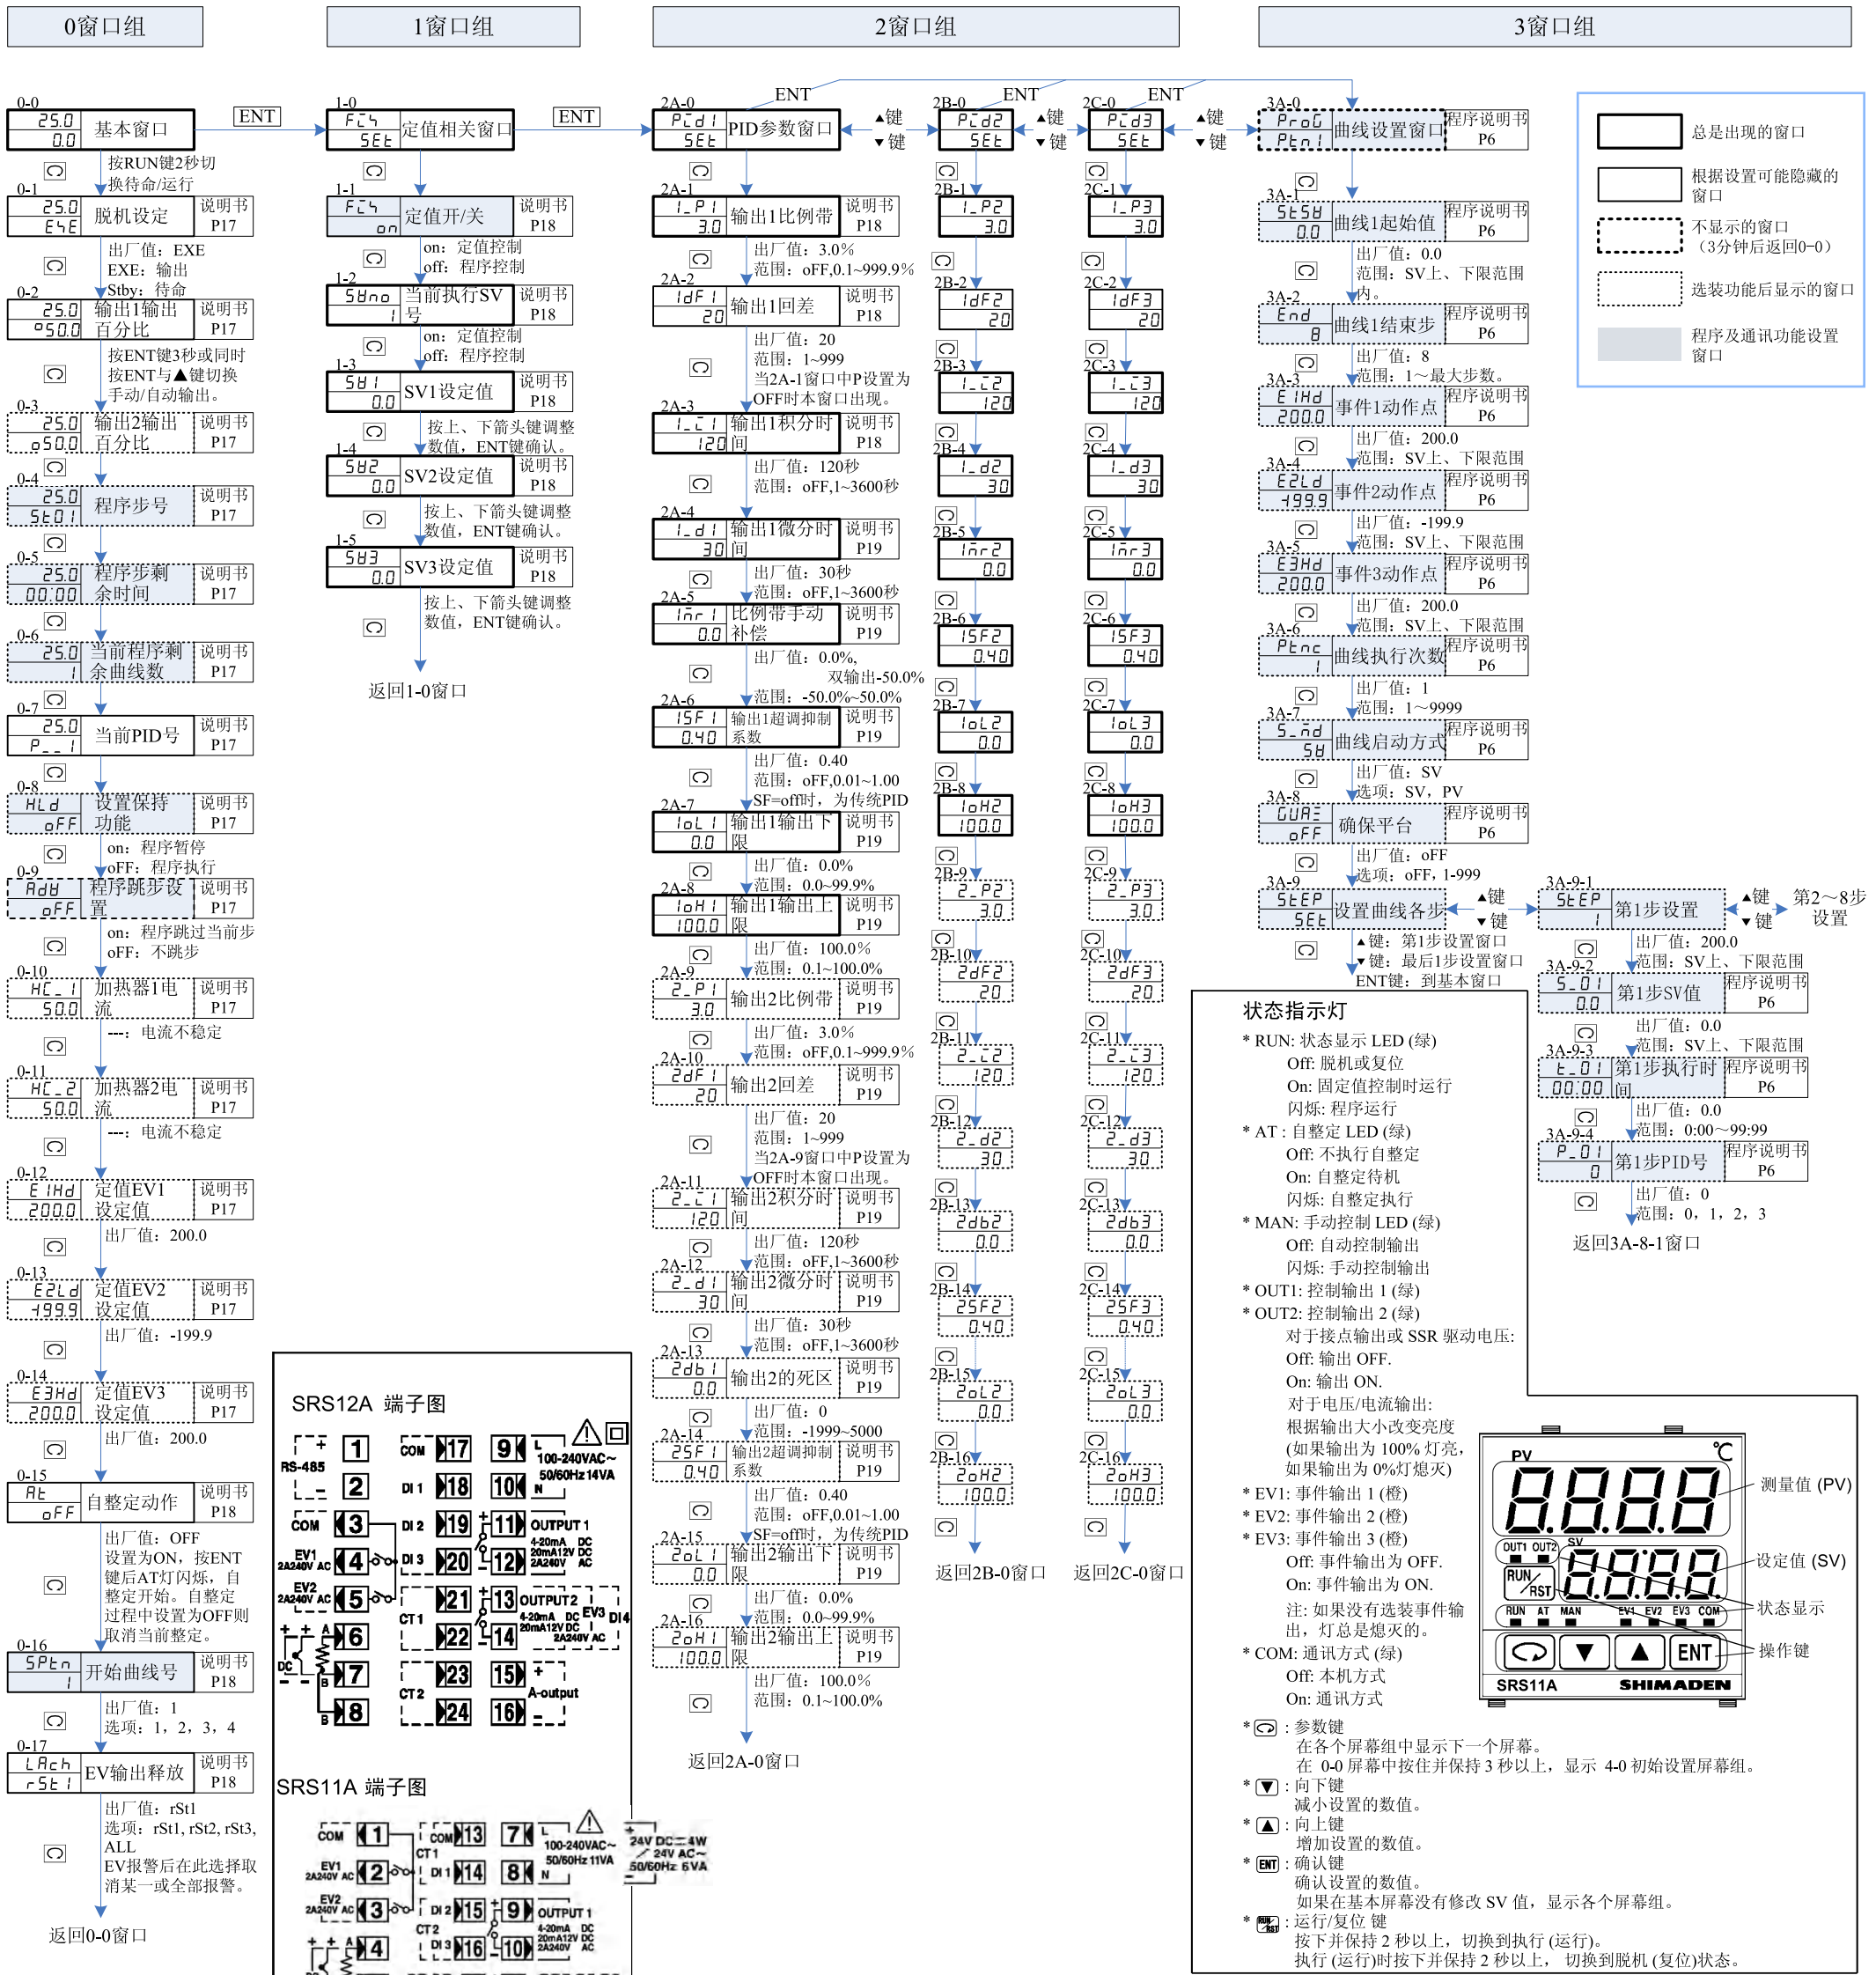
0窗口组

0-0
25.0
0.0
基本窗口
ENT
按RUN键2秒切换待命/运行
0-1
25.0
EYE
脱机设定
说明书 P17
出厂值：EXE
EXE：输出
Stby：待命
0-2
25.0
50.0
输出1输出百分比
说明书 P17
按ENT键3秒或同时按ENT与▲键切换手动/自动输出。
0-3
25.0
50.0
输出2输出百分比
说明书 P17
0-4
25.0
St0 1
程序步号
说明书 P17
0-5
25.0
00.00
程序步剩余时间
说明书 P17
0-6
25.0
1
当前程序剩余曲线数
说明书 P17
0-7
25.0
P_ _ 1
当前PID号
说明书 P17
0-8
HLd
oFF
设置保持功能
说明书 P17
on：程序暂停
oFF：程序执行
0-9
Adv
oFF
程序跳步设置
说明书 P17
on：程序跳过当前步
oFF：不跳步
0-10
HC_1
50.0
加热器1电流
说明书 P17
---：电流不稳定
0-11
HC_2
50.0
加热器2电流
说明书 P17
---：电流不稳定
0-12
E1Hd
200.0
定值EV1设定值
说明书 P17
出厂值：200.0
0-13
E2Ld
-199.9
定值EV2设定值
说明书 P17
出厂值：-199.9
0-14
E3Hd
200.0
定值EV3设定值
说明书 P17
出厂值：200.0
0-15
At
oFF
自整定动作
说明书 P18
出厂值：OFF
设置为ON，按ENT键后AT灯闪烁，自整定开始。自整定过程中设置为OFF则取消当前整定。
0-16
SPtn
1
开始曲线号
说明书 P18
出厂值：1
选项：1，2，3，4
0-17
LAch
rSt1
EV输出释放
说明书 P18
出厂值：rSt1
选项：rSt1, rSt2, rSt3, ALL
EV报警后在此选择取消某一或全部报警。
返回0-0窗口

1窗口组

1-0
FCS
SEt
定值相关窗口
ENT
1-1
FCS
on
定值开/关
说明书 P18
on：定值控制
off：程序控制
1-2
SVno
1
当前执行SV号
说明书 P18
on：定值控制
off：程序控制
1-3
SV1
0.0
SV1设定值
说明书 P18
按上、下箭头键调整数值，ENT键确认。
1-4
SV2
0.0
SV2设定值
说明书 P18
按上、下箭头键调整数值，ENT键确认。
1-5
SV3
0.0
SV3设定值
说明书 P18
按上、下箭头键调整数值，ENT键确认。
返回1-0窗口

2窗口组

2A-0
ENT
PCd1
SEt
PID参数窗口
▲键
▼键
2A-1
1_P1
3.0
输出1比例带
说明书 P18
出厂值：3.0%
范围：oFF,0.1~999.9%
2A-2
IdF1
20
输出1回差
说明书 P18
出厂值：20
范围：1~999
当2A-1窗口中P设置为OFF时本窗口出现。
2A-3
1_I1
120
输出1积分时间
说明书 P18
出厂值：120秒
范围：oFF,1~3600秒
2A-4
1_d1
30
输出1微分时间
说明书 P19
出厂值：30秒
范围：oFF,1~3600秒
2A-5
InrI
0.0
比例带手动补偿
说明书 P19
出厂值：0.0%,
双输出-50.0%
范围：-50.0%~50.0%
2A-6
1SF1
0.40
输出1超调抑制系数
说明书 P19
出厂值：0.40
范围：oFF,0.01~1.00
SF=off时，为传统PID
2A-7
1oL1
0.0
输出1输出下限
说明书 P19
出厂值：0.0%
范围：0.0~99.9%
2A-8
1oH1
100.0
输出1输出上限
说明书 P19
出厂值：100.0%
范围：0.1~100.0%
2A-9
2_P1
3.0
输出2比例带
说明书 P19
出厂值：3.0%
范围：oFF,0.1~999.9%
2A-10
2dF1
20
输出2回差
说明书 P19
出厂值：20
范围：1~999
当2A-9窗口中P设置为OFF时本窗口出现。
2A-11
2_I1
120
输出2积分时间
说明书 P19
出厂值：120秒
范围：oFF,1~3600秒
2A-12
2_d1
30
输出2微分时间
说明书 P19
出厂值：30秒
范围：oFF,1~3600秒
2A-13
2db1
0.0
输出2的死区
说明书 P19
出厂值：0
范围：-1999~5000
2A-14
2SF1
0.40
输出2超调抑制系数
说明书 P19
出厂值：0.40
范围：oFF,0.01~1.00
SF=off时，为传统PID
2A-15
2oL1
0.0
输出2输出下限
说明书 P19
出厂值：0.0%
范围：0.0~99.9%
2A-16
2oH1
100.0
输出2输出上限
说明书 P19
出厂值：100.0%
范围：0.1~100.0%
返回2A-0窗口

2B-0
ENT
PCd2
SEt
▲键
▼键
2B-1 1_P2 3.0
2B-2 IdF2 20
2B-3 1_I2 120
2B-4 1_d2 30
2B-5 Inr2 0.0
2B-6 1SF2 0.40
2B-7 1oL2 0.0
2B-8 1oH2 100.0
2B-9 2_P2 3.0
2B-10 2dF2 20
2B-11 2_I2 120
2B-12 2_d2 30
2B-13 2db2 0.0
2B-14 2SF2 0.40
2B-15 2oL2 0.0
2B-16 2oH2 100.0
返回2B-0窗口

2C-0
ENT
PCd3
SEt
▲键
▼键
2C-1 1_P3 3.0
2C-2 IdF3 20
2C-3 1_I3 120
2C-4 1_d3 30
2C-5 Inr3 0.0
2C-6 1SF3 0.40
2C-7 1oL3 0.0
2C-8 1oH3 100.0
2C-9 2_P3 3.0
2C-10 2dF3 20
2C-11 2_I3 120
2C-12 2_d3 30
2C-13 2db3 0.0
2C-14 2SF3 0.40
2C-15 2oL3 0.0
2C-16 2oH3 100.0
返回2C-0窗口

3窗口组

3A-0
ProG
Ptn1
曲线设置窗口
程序说明书 P6
3A-1
StSV
0.0
曲线1起始值
程序说明书 P6
出厂值：0.0
范围：SV上、下限范围内。
3A-2
End
8
曲线1结束步
程序说明书 P6
出厂值：8
范围：1~最大步数。
3A-3
E1Hd
200.0
事件1动作点
程序说明书 P6
出厂值：200.0
范围：SV上、下限范围
3A-4
E2Ld
-199.9
事件2动作点
程序说明书 P6
出厂值：-199.9
范围：SV上、下限范围
3A-5
E3Hd
200.0
事件3动作点
程序说明书 P6
出厂值：200.0
范围：SV上、下限范围
3A-6
Ptnc
1
曲线执行次数
程序说明书 P6
出厂值：1
范围：1~9999
3A-7
S_md
SV
曲线启动方式
程序说明书 P6
出厂值：SV
选项：SV，PV
3A-8
GUAr
oFF
确保平台
程序说明书 P6
出厂值：oFF
选项：oFF，1-999
3A-9
StEP
SEt
设置曲线各步
▲键
▼键
▲键：第1步设置窗口
▼键：最后1步设置窗口
ENT键：到基本窗口
3A-9-1
StEP
1
第1步设置
▲键
▼键
第2~8步设置
出厂值：200.0
范围：SV上、下限范围
3A-9-2
S_01
0.0
第1步SV值
程序说明书 P6
出厂值：0.0
范围：SV上、下限范围
3A-9-3
t_01
00.00
第1步执行时间
程序说明书 P6
出厂值：0.0
范围：0:00~99:99
3A-9-4
P_01
0
第1步PID号
程序说明书 P6
出厂值：0
范围：0，1，2，3
返回3A-8-1窗口

总是出现的窗口
根据设置可能隐藏的窗口
不显示的窗口（3分钟后返回0-0）
选装功能后显示的窗口
程序及通讯功能设置窗口

状态指示灯
* RUN: 状态显示 LED (绿)
Off: 脱机或复位
On: 固定值控制时运行
闪烁: 程序运行
* AT : 自整定 LED (绿)
Off: 不执行自整定
On: 自整定待机
闪烁: 自整定执行
* MAN: 手动控制 LED (绿)
Off: 自动控制输出
闪烁: 手动控制输出
* OUT1: 控制输出 1 (绿)
* OUT2: 控制输出 2 (绿)
对于接点输出或 SSR 驱动电压:
Off: 输出 OFF.
On: 输出 ON.
对于电压/电流输出:
根据输出大小改变亮度
(如果输出为 100% 灯亮，如果输出为 0%灯熄灭)
* EV1: 事件输出 1 (橙)
* EV2: 事件输出 2 (橙)
* EV3: 事件输出 3 (橙)
Off: 事件输出为 OFF.
On: 事件输出为 ON.
注: 如果没有选装事件输出，灯总是熄灭的。
* COM: 通讯方式 (绿)
Off: 本机方式
On: 通讯方式

PV
℃
8.8.8.8
SV
8.8.8.8
OUT1 OUT2
RUN /RST
RUN AT MAN EV1 EV2 EV3 COM
ENT
SRS11A
SHIMADEN
测量值 (PV)
设定值 (SV)
状态显示
操作键

* : 参数键
在各个屏幕组中显示下一个屏幕。
在 0-0 屏幕中按住并保持 3 秒以上，显示 4-0 初始设置屏幕组。
* ▼ : 向下键
减小设置的数值。
* ▲ : 向上键
增加设置的数值。
* ENT : 确认键
确认设置的数值。
如果在基本屏幕没有修改 SV 值，显示各个屏幕组。
* RUN/RST : 运行/复位 键
按下并保持 2 秒以上，切换到执行 (运行)。
执行 (运行)时按下并保持 2 秒以上， 切换到脱机 (复位)状态。

SRS12A 端子图
RS-485
+
-
COM
1
2
3
EV1 2A240V AC
4
EV2 2A240V AC
5
6
7
8
A
B
B
DC
COM
17
DI 1
18
DI 2
19
DI 3
20
CT 1
21
22
CT 2
23
24
9
10
11
12
13
14
15
16
L
N
100-240VAC~ 50/60Hz 14VA
OUTPUT 1
4-20mA 20mA12V DC 2A240V DC AC
OUTPUT 2
4-20mA 20mA12V DC 2A240V AC
EV3
DI4
A-output

SRS11A 端子图
COM
1
EV1 2A240V AC
2
EV2 2A240V AC
3
4
CT 1
CT 2
COM 13
DI 1 14
DI 2 15
DI 3 16
7
8
9
10
L
N
100-240VAC~ 50/60Hz 11VA
24V DC 4W
24V AC~ 50/60Hz 6VA
OUTPUT 1
4-20mA 20mA12V DC 2A240V DC AC